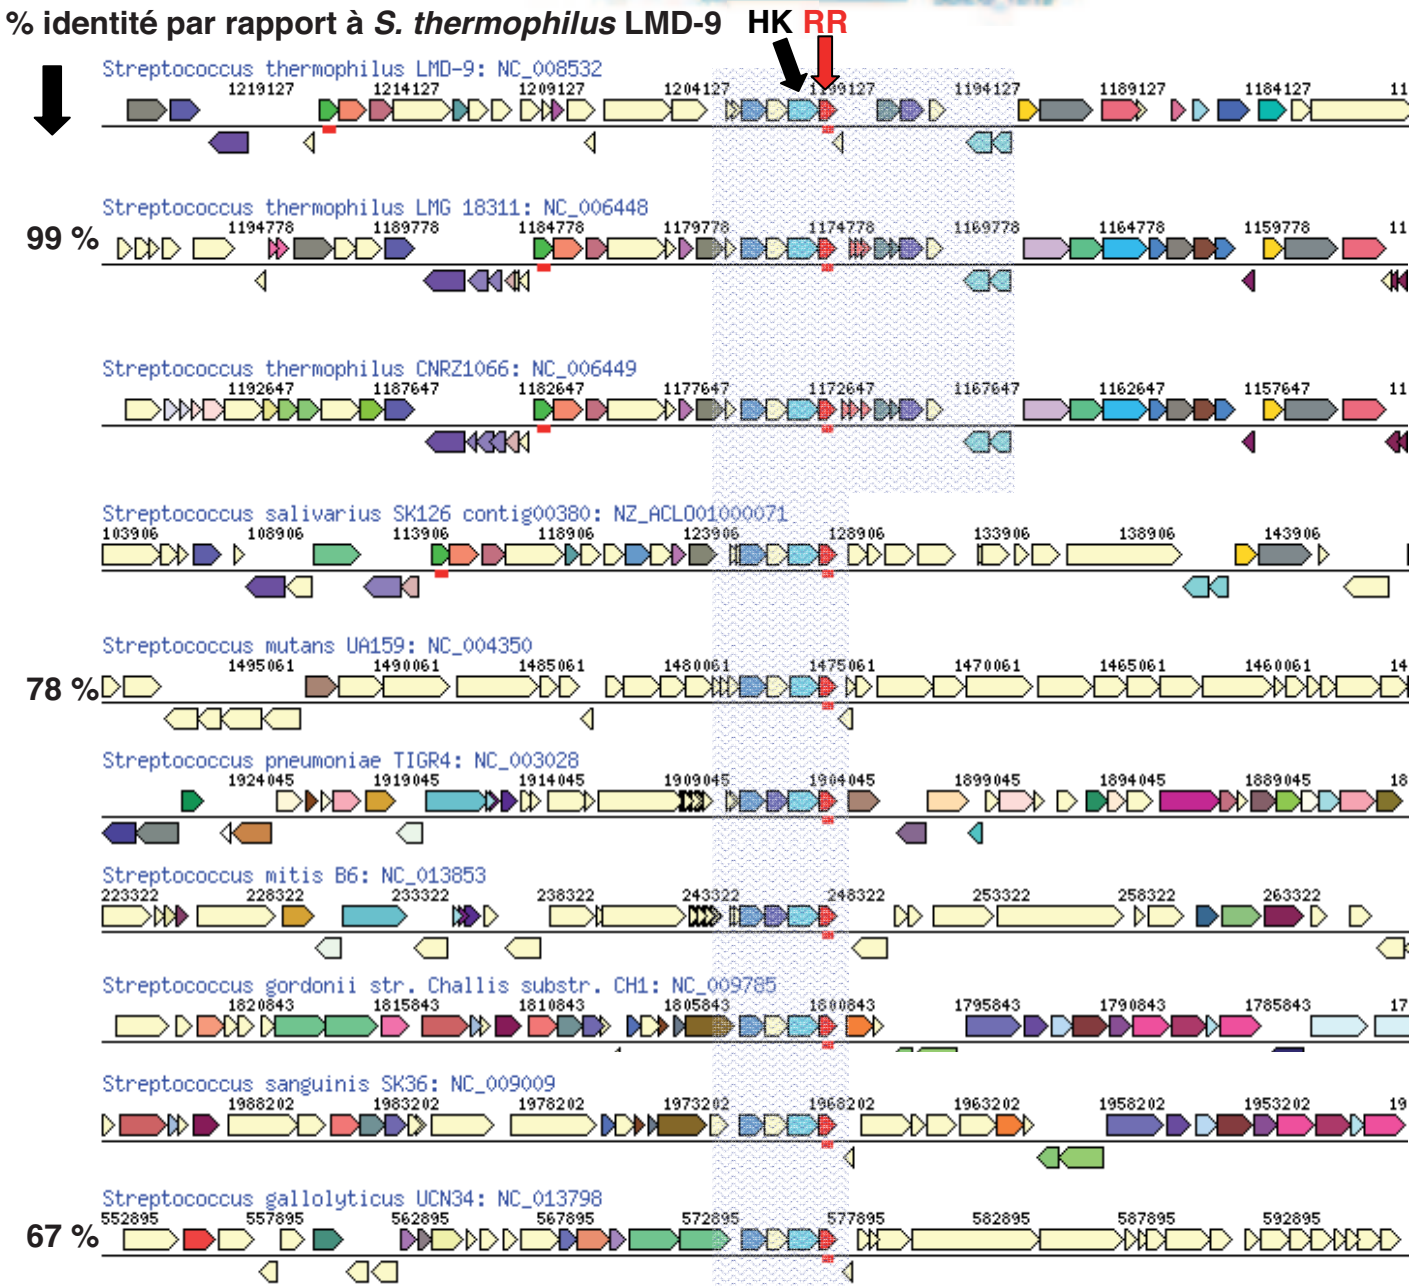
% identité par rapport à S. thermophilus LMD-9 HK RR

Streptococcus thermophilus LMD-9: NC_008532
1219127 1214127 1209127 1204127 1199127 1194127 1189127 1184127 11

99 %
Streptococcus thermophilus LMG 18311: NC_006448
1194778 1189778 1184778 1179778 1174778 1169778 1164778 1159778 11

Streptococcus thermophilus CNRZ1066: NC_006449
1192647 1187647 1182647 1177647 1172647 1167647 1162647 1157647 11

Streptococcus salivarius SK126 contig00380: NZ_ACLO01000071
103906 108906 113906 118906 123906 128906 133906 138906 143906

Streptococcus mutans UA159: NC_004350
78 %
1495061 1490061 1485061 1480061 1475061 1470061 1465061 1460061 14

Streptococcus pneumoniae TIGR4: NC_003028
1924045 1919045 1914045 1909045 1904045 1899045 1894045 1889045 18

Streptococcus mitis B6: NC_013853
223322 228322 233322 238322 243322 248322 253322 258322 263322

Streptococcus gordonii str. Challis substr. CH1: NC_009785
1820843 1815843 1810843 1805843 1800843 1795843 1790843 1785843 17

Streptococcus sanguinis SK36: NC_009009
1988202 1983202 1978202 1973202 1968202 1963202 1958202 1953202 19

Streptococcus gallolyticus UCN34: NC_013798
67 %
552895 557895 562895 567895 572895 577895 582895 587895 592895